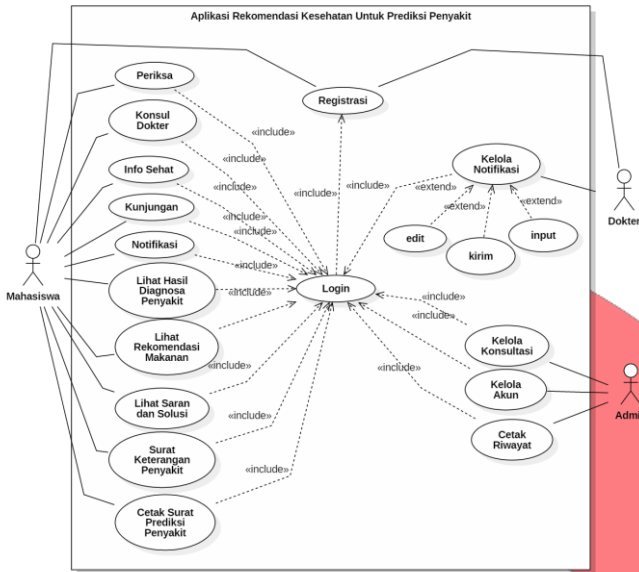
Aplikasi Rekomendasi Kesehatan Untuk Prediksi Penyakit

Periksa

Konsul Dokter

Info Sehat

Kunjungan

Notifikasi

Lihat Hasil Diagnosa Penyakit

Lihat Rekomendasi Makanan

Lihat Saran dan Solusi

Surat Keterangan Penyakit

Cetak Surat Prediksi Penyakit

Registrasi

Login

Kelola Notifikasi

edit

kirim

input

Kelola Konsultasi

Kelola Akun

Cetak Riwayat

«include»
«include»
«include»
«include»
«include»
«include»
«include»
«include»
«include»
«include»
«include»
«include»
«include»
«include»
«include»
«extend»
«extend»
«extend»

Mahasiswa

Dokter

Admin